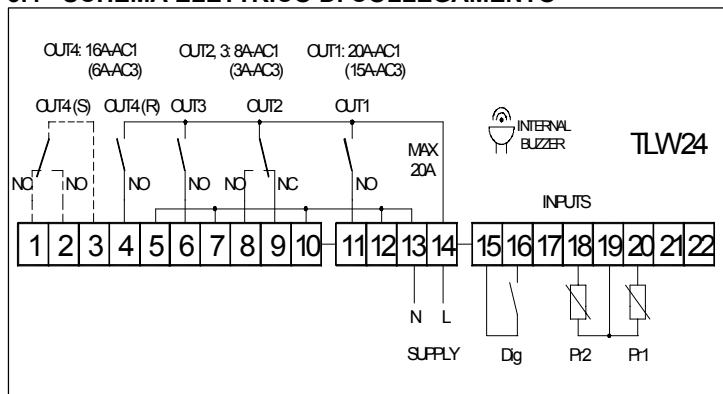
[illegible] SCHEMA ELETTRICO DI COLLEGAMENTO

OUT4: 16A-AC1 (6A-AC3)
OUT2, 3: 8A-AC1 (3A-AC3)
OUT1: 20A-AC1 (15A-AC3)

OUT4(S) OUT4(R) OUT3 OUT2 OUT1

INTERNAL BUZZER

TLW24

MAX 20A

NC NO NO NO NO NC NO

INPUTS

1 2 3 4 5 6 7 8 9 10 11 12 13 14 15 16 17 18 19 20 21 22

N L

SUPPLY

Dig Pr2 Pr1